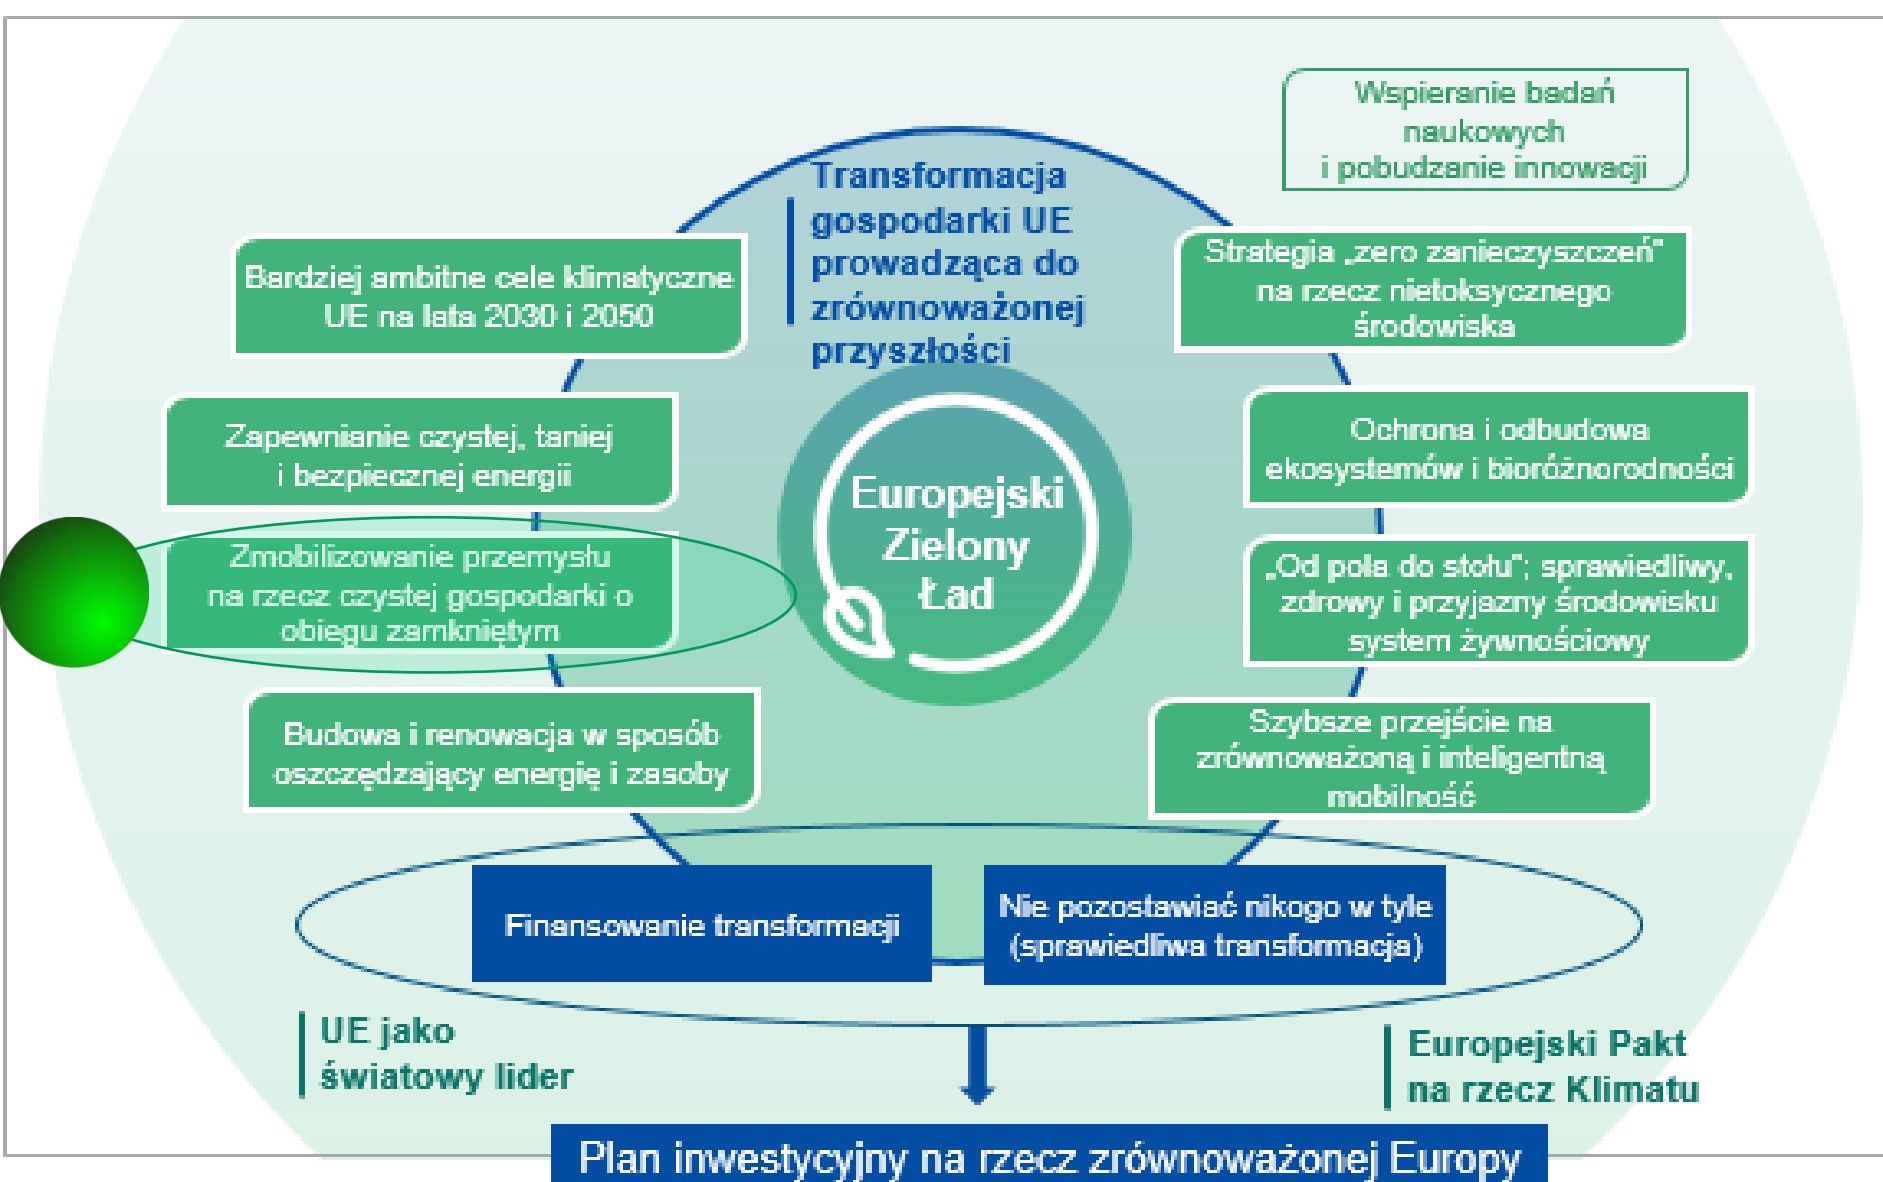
Wspieranie badań naukowych i pobudzanie innowacji

Transformacja gospodarki UE prowadząca do zrównoważonej przyszłości

Bardziej ambitne cele klimatyczne UE na lata 2030 i 2050

Strategia „zero zanieczyszczeń" na rzecz nietoksycznego środowiska

Zapewnianie czystej, taniej i bezpiecznej energii

Ochrona i odbudowa ekosystemów i bioróżnorodności

Europejski Zielony Ład

Zmobilizowanie przemysłu na rzecz czystej gospodarki o obiegu zamkniętym

„Od pola do stołu"; sprawiedliwy, zdrowy i przyjazny środowisku system żywnościowy

Budowa i renowacja w sposób oszczędzający energię i zasoby

Szybsze przejście na zrównoważoną i inteligentną mobilność

Finansowanie transformacji

Nie pozostawiać nikogo w tyle (sprawiedliwa transformacja)

UE jako światowy lider

Europejski Pakt na rzecz Klimatu

Plan inwestycyjny na rzecz zrównoważonej Europy